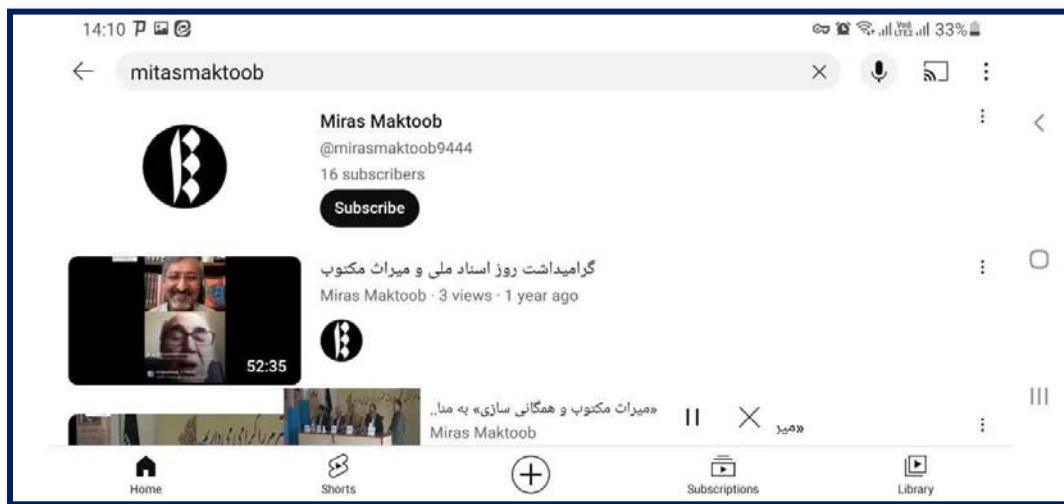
14:10

33%

mitasmaktoob

Miras Maktoob
@mirasmaktoob9444
16 subscribers
Subscribe

گرامیداشت روز اسناد ملی و میراث مکتوب
Miras Maktoob · 3 views · 1 year ago

52:35

«میراث مکتوب و همگانی سازی» به منا..
Miras Maktoob

«میر

Home
Shorts
Subscriptions
Library